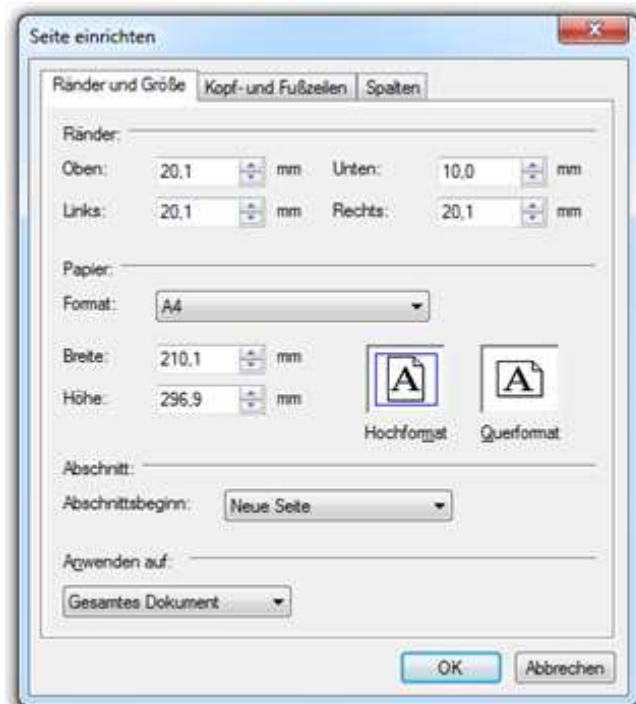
Seite einrichten

Ränder und Größe | Kopf- und Fußzeilen | Spalten

Ränder:

Oben: 20,1 mm Unten: 10,0 mm

Links: 20,1 mm Rechts: 20,1 mm

Papier:

Format: A4

Breite: 210,1 mm

Höhe: 296,9 mm

A A

Hochformat Querformat

Abschnitt:

Abschnittsbeginn: Neue Seite

Anwenden auf:

Gesamtes Dokument

OK Abbrechen